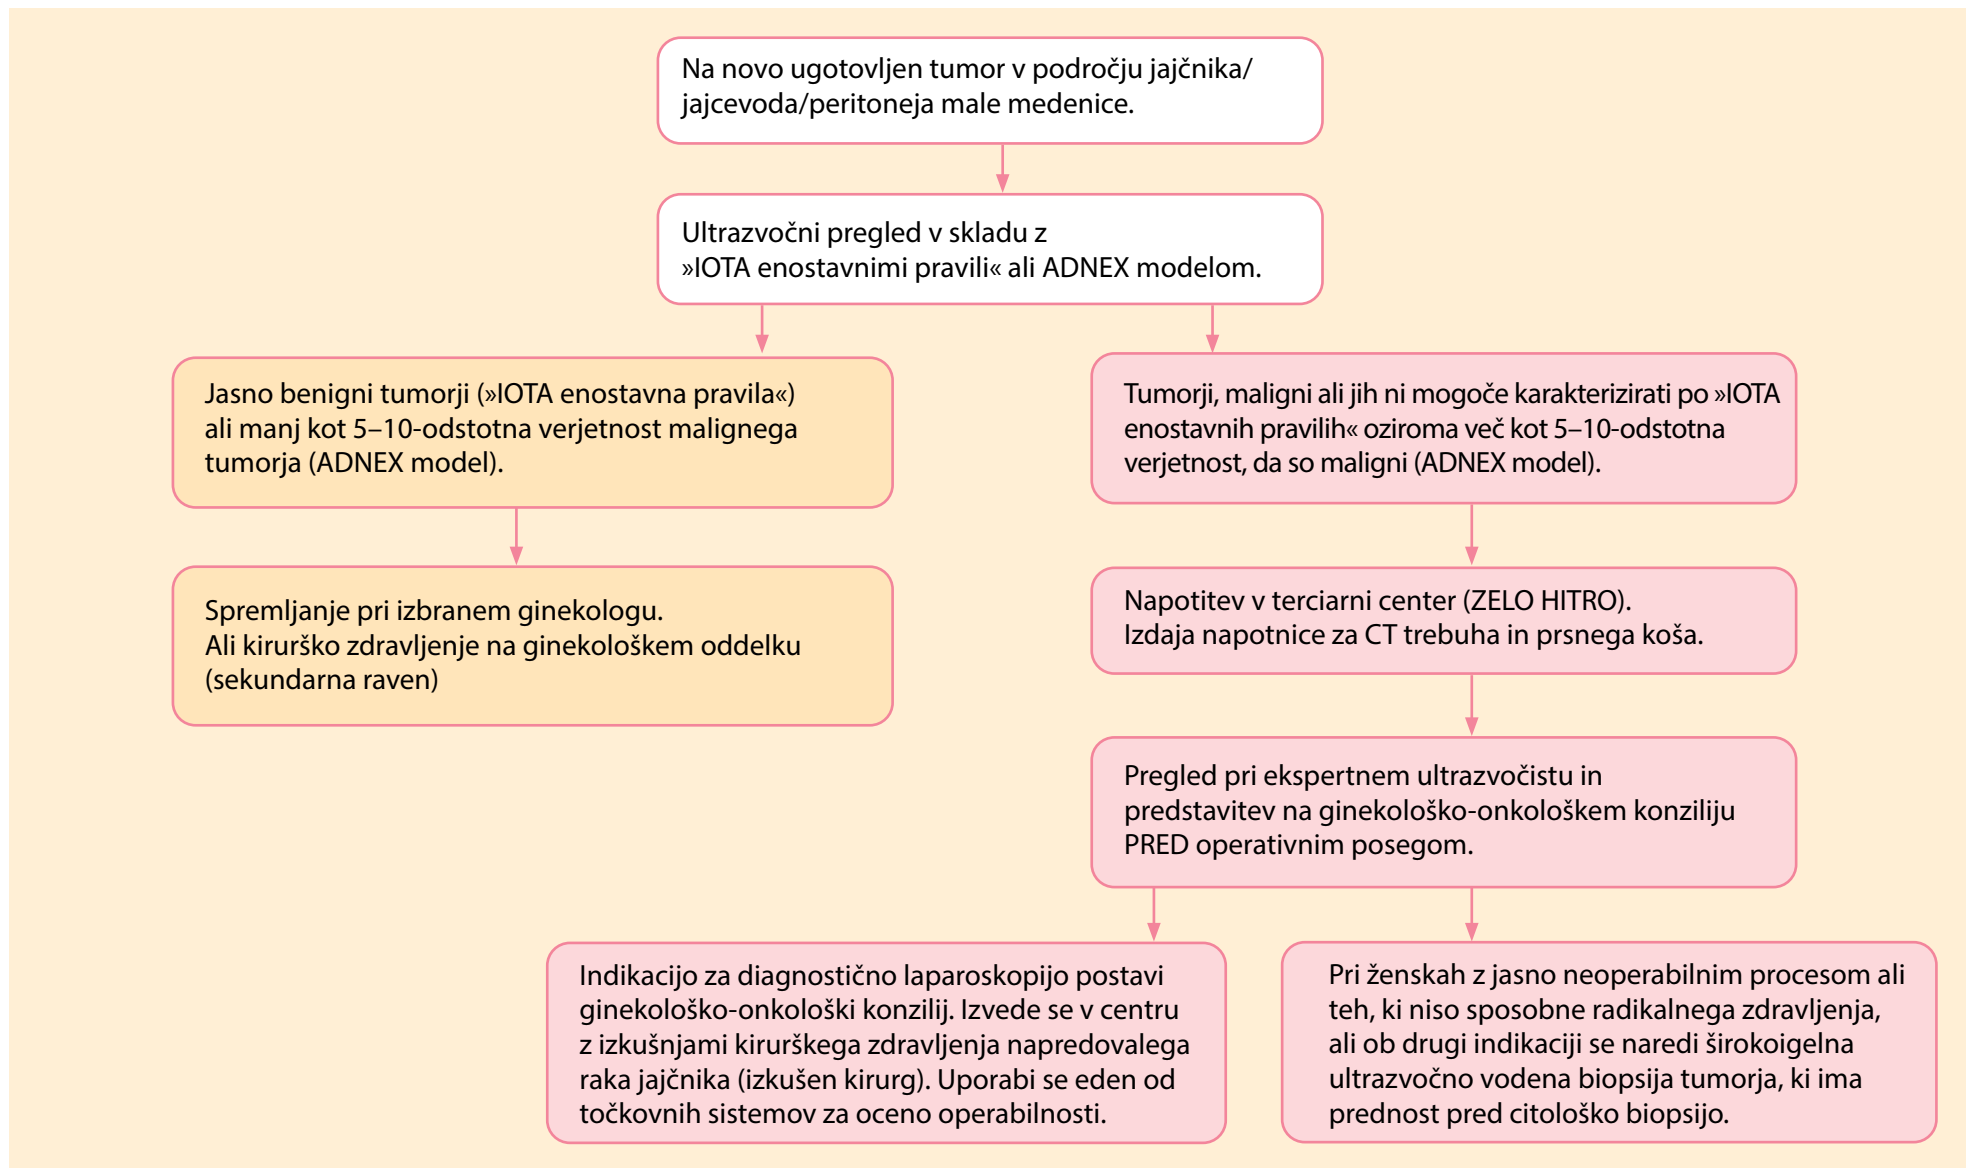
Na novo ugotovljen tumor v področju jajčnika/ jajcevoda/peritoneja male medenice.

Ultrazvočni pregled v skladu z »IOTA enostavnimi pravili« ali ADNEX modelom.

Jasno benigni tumorji (»IOTA enostavna pravila«) ali manj kot 5–10-odstotna verjetnost malignega tumorja (ADNEX model).

Spremljanje pri izbranem ginekologu. Ali kirurško zdravljenje na ginekološkem oddelku (sekundarna raven)

Tumorji, maligni ali jih ni mogoče karakterizirati po »IOTA enostavnih pravilih« oziroma več kot 5–10-odstotna verjetnost, da so maligni (ADNEX model).

Napotitev v terciarni center (ZELO HITRO). Izdaja napotnice za CT trebuha in prsnega koša.

Pregled pri ekspertnem ultrazvočistu in predstavitev na ginekološko-onkološkem konziliju PRED operativnim posegom.

Indikacijo za diagnostično laparoskopijo postavi ginekološko-onkološki konzilij. Izvede se v centru z izkušnjami kirurškega zdravljenja napredovalega raka jajčnika (izkušen kirurg). Uporabi se eden od točkovnih sistemov za oceno operabilnosti.

Pri ženskah z jasno neoperabilnim procesom ali teh, ki niso sposobne radikalnega zdravljenja, ali ob drugi indikaciji se naredi širokoigelna ultrazvočno vodena biopsija tumorja, ki ima prednost pred citološko biopsijo.